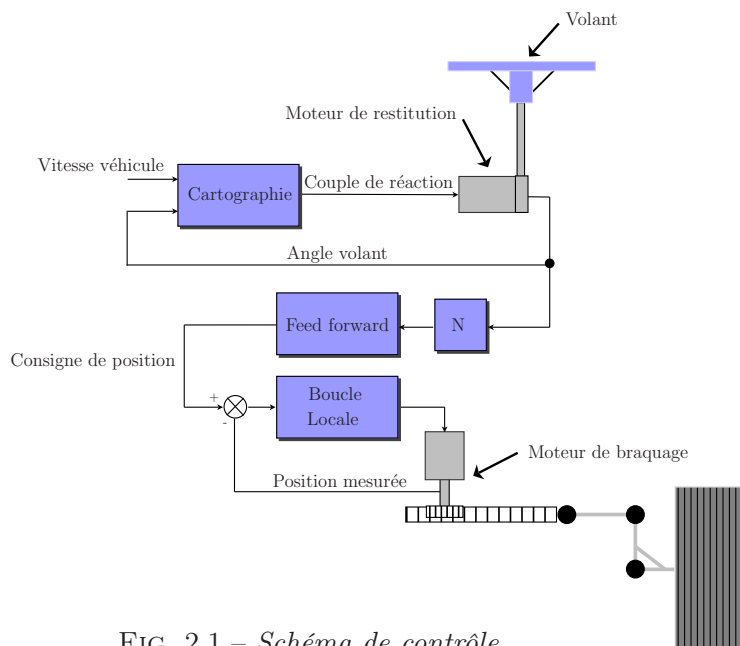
Volant

Moteur de restitution

Vitesse véhicule

Cartographie

Couple de réaction

Angle volant

Feed forward

N

Consigne de position

+

-

Boucle Locale

Moteur de braquage

Position mesurée

Fig. 2.1 – *Schéma de contrôle*